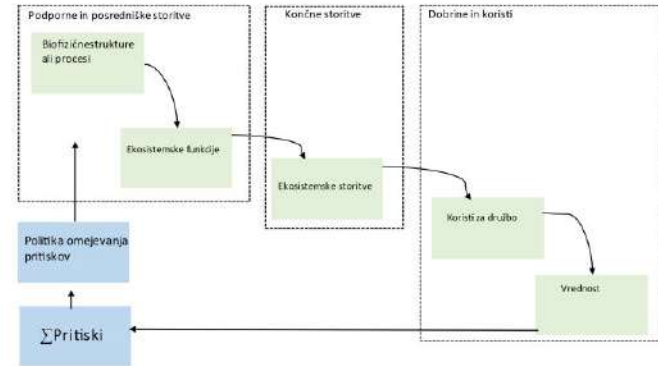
Podporne in posredniške storitve

Biofizičnestrukture ali procesi

Ekosistemske funkcije

Končne storitve

Ekosistemske storitve

Dobrine in koristi

Koristi za družbo

Vrednost

Politika omejevanja pritiskov

$\sum$Pritiski